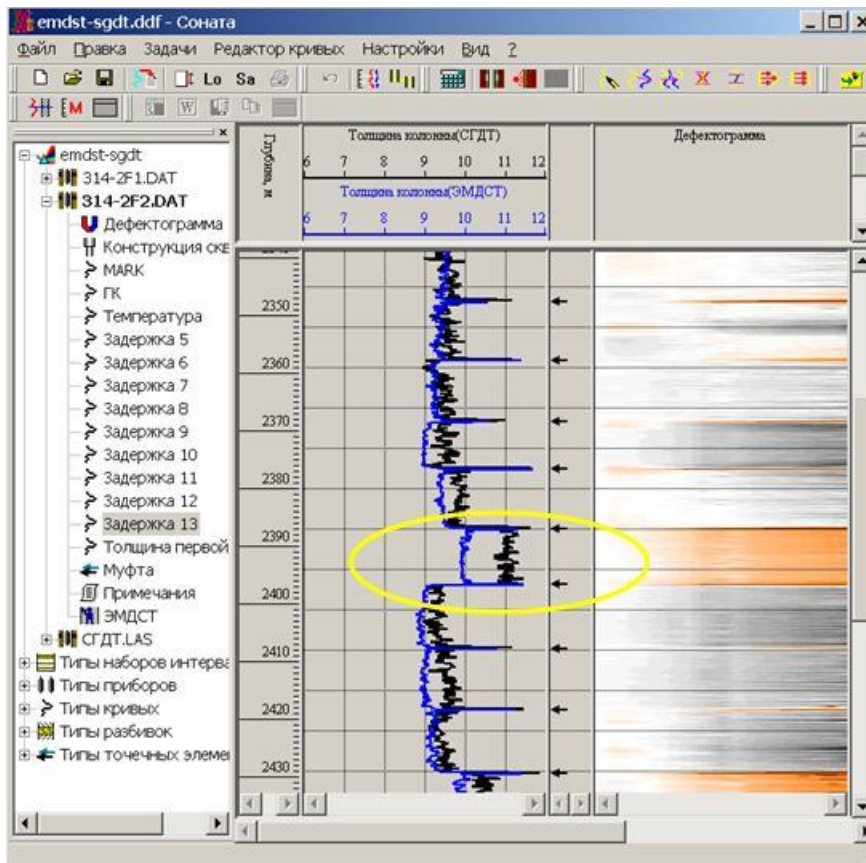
emdst-sgdt.ddf - Соната

Файл Правка Задачи Редактор кривых Настройки Вид ?

Lo Sa

емдst-sgdt
314-2F1.DAT
314-2F2.DAT
Дефектограмма
Конструкция скв
MARK
ГК
Температура
Задержка 5
Задержка 6
Задержка 7
Задержка 8
Задержка 9
Задержка 10
Задержка 11
Задержка 12
Задержка 13
Толщина первой
Муфта
Примечания
ЭМДСТ
СГДТ.LAS
Типы наборов интерва
Типы приборов
Типы кривых
Типы разбивок
Типы точечных элемен

Глубина, м

Толщина колонны(СГДТ)
6 7 8 9 10 11 12
Толщина колонны(ЭМДСТ)
6 7 8 9 10 11 12

Дефектограмма

2350
2360
2370
2380
2390
2400
2410
2420
2430